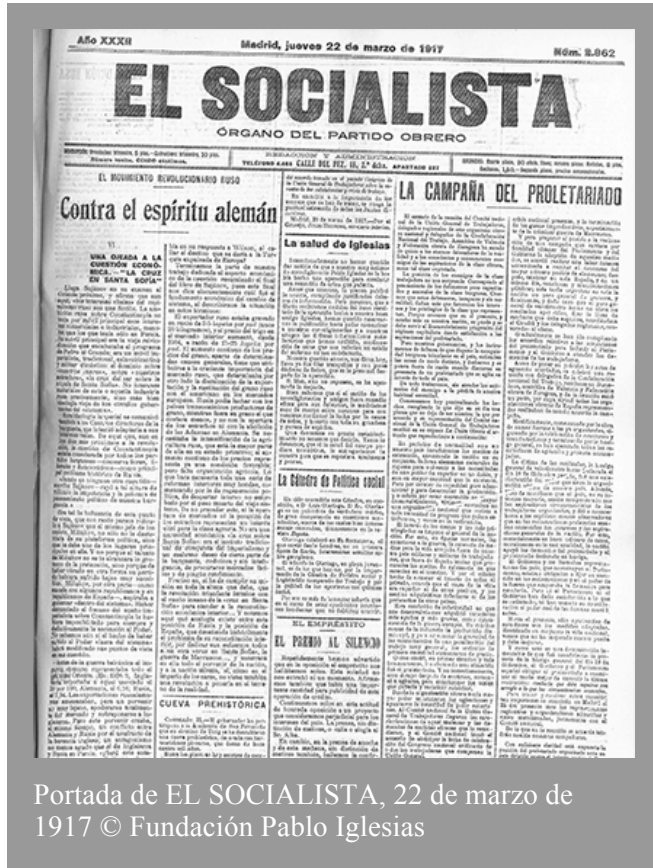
Año XXXII

Madrid, jueves 22 de marzo de 1917

Núm. 2.862

EL SOCIALISTA

ÓRGANO DEL PARTIDO OBRERO

REDACCIÓN Y ADMINISTRACIÓN
CALLE DEL PEZ, 13, 2.º dcha. APARTADO 227

EL MOVIMIENTO REVOLUCIONARIO RUSO

Contra el espíritu alemán

UNA OJEADA A LA CUESTIÓN ECONÓMICA. — "LA CRUZ EN SANTA SOFÍA"

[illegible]

La salud de Iglesias

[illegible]

La Cátedra de Política social

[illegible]

EL EMPRÉSTITO

EL PREMIO AL SILENCIO

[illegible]

CUEVA PREHISTÓRICA

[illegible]

LA CAMPAÑA DEL PROLETARIADO

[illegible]

Portada de EL SOCIALISTA, 22 de marzo de 1917 © Fundación Pablo Iglesias